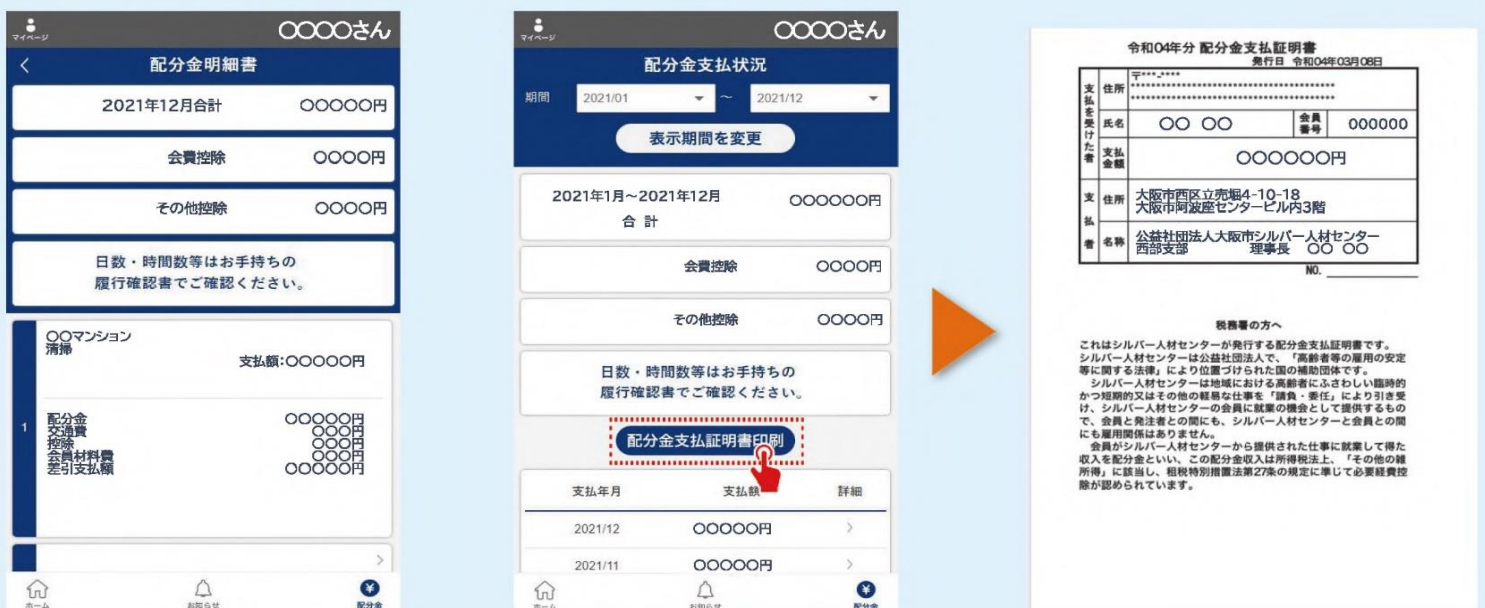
マイページ
○○○○さん
<
配分金明細書
2021年12月合計 ○○○○○円
会費控除 ○○○○円
その他控除 ○○○○円
日数・時間数等はお手持ちの履行確認書でご確認ください。
○○マンション
清掃
支払額:○○○○○円
1
配分金 ○○○○○円
交通費 ○○○円
控除 ○○○円
会員材料費 ○○○円
差引支払額 ○○○○○円
>
ホーム
お知らせ
配分金

マイページ
○○○○さん
配分金支払状況
期間 2021/01 ~ 2021/12
表示期間を変更
2021年1月~2021年12月 合計 ○○○○○○円
会費控除 ○○○○円
その他控除 ○○○○円
日数・時間数等はお手持ちの履行確認書でご確認ください。
配分金支払証明書印刷
| 支払年月 | 支払額 | 詳細 |
|---|---|---|
| 2021/12 | ○○○○○円 | > |
| 2021/11 | ○○○○○円 | > |
ホーム
お知らせ
配分金

令和04年分 配分金支払証明書
発行日 令和04年03月08日
| 支払を受けた者 | 住所 | 〒***-**** ******************************************** ******************************************** | | |
|---|---|---|---|---|
| | 氏名 | ○○ ○○ | 会員番号 | 000000 |
| | 支払金額 | ○○○○○○円 | | |
| 支払者 | 住所 | 大阪市西区立売堀4-10-18 大阪市阿波座センタービル内3階 | | |
| | 名称 | 公益社団法人大阪市シルバー人材センター 西部支部 理事長 ○○ ○○ | | |
NO.

税務署の方へ
これはシルバー人材センターが発行する配分金支払証明書です。
シルバー人材センターは公益社団法人で、「高齢者等の雇用の安定等に関する法律」により位置づけられた国の補助団体です。
シルバー人材センターは地域における高齢者にふさわしい臨時的かつ短期的又はその他の軽易な仕事を「請負・委任」により引き受け、シルバー人材センターの会員に就業の機会として提供するもので、会員と発注者との間にも、シルバー人材センターと会員との間にも雇用関係はありません。
会員がシルバー人材センターから提供された仕事に就業して得た収入を配分金といい、この配分金収入は所得税法上、「その他の雑所得」に該当し、租税特別措置法第27条の規定に準じて必要経費控除が認められています。